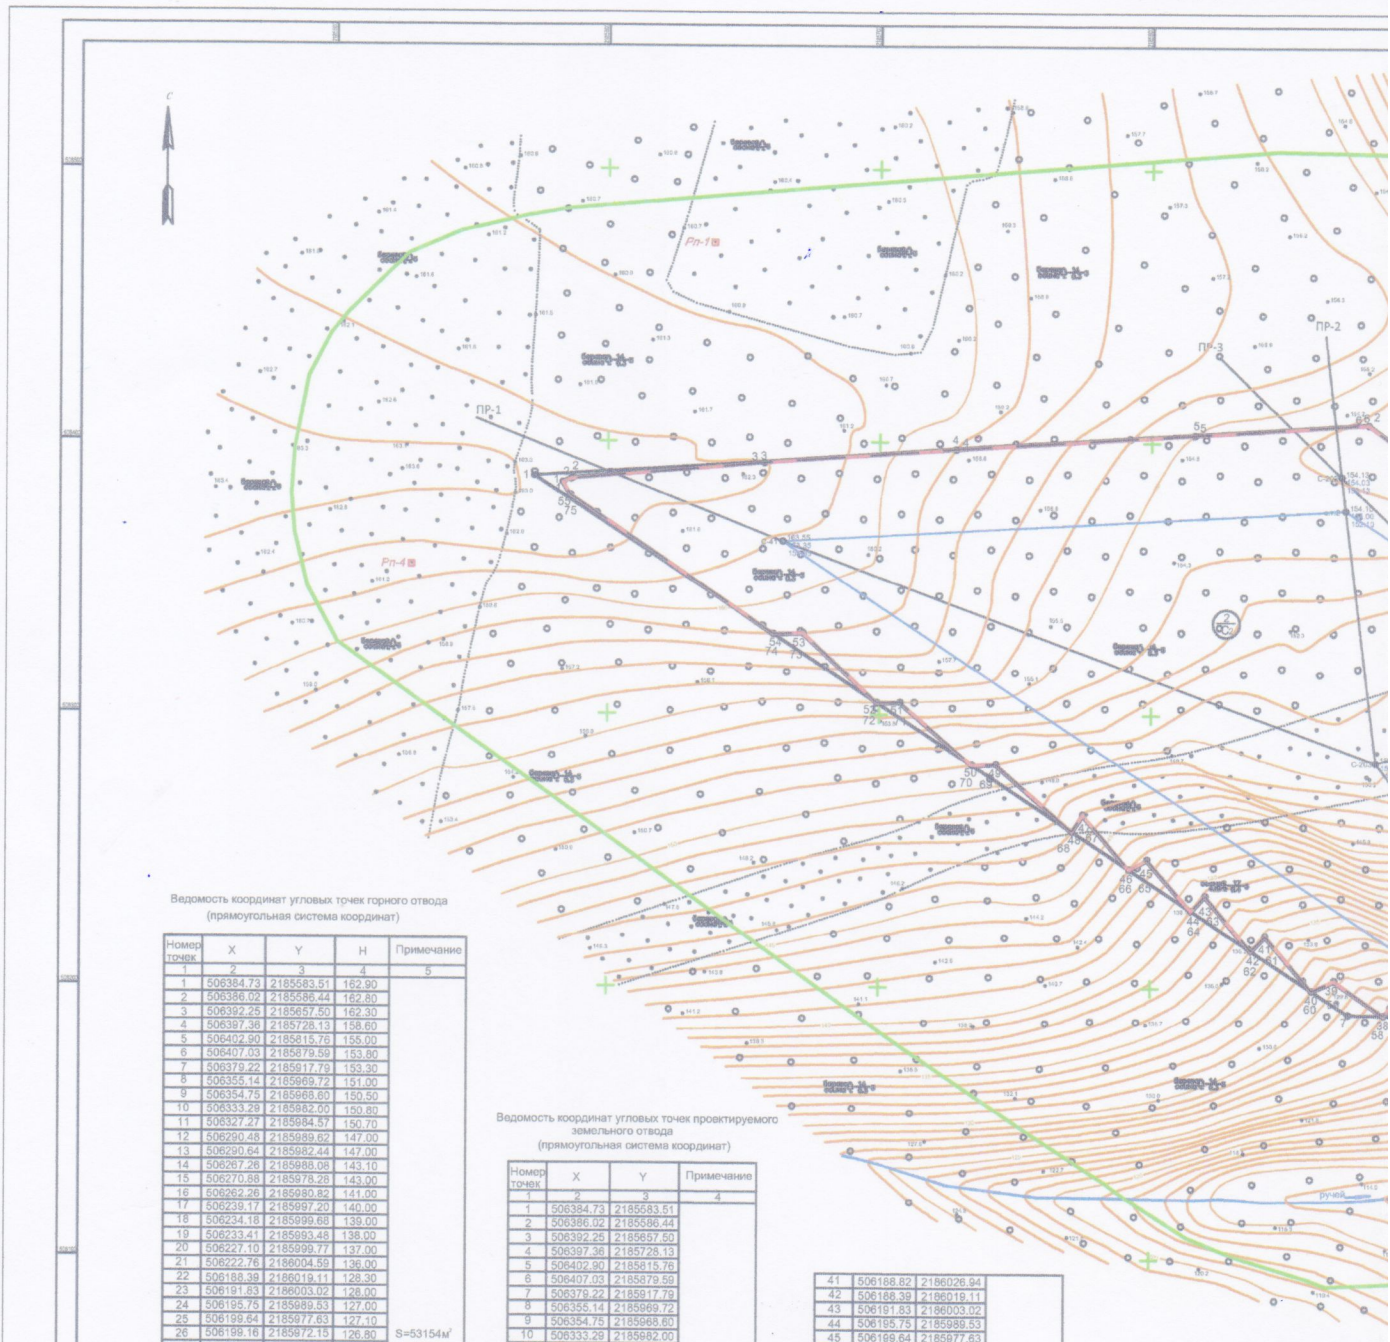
С

Рп-1

Рп-4

ПР-1

ПР-2

ПР-3

Ручей

Ведомость координат угловых точек горного отвода
(прямоугольная система координат)

| Номер точек | X | Y | H | Примечание |
|---|---|---|---|---|
| 1 | 2 | 3 | 4 | 5 |
| 1 | 506384.73 | 2185583.51 | 162.90 | |
| 2 | 506386.02 | 2185586.44 | 162.80 | |
| 3 | 506392.25 | 2185657.50 | 162.30 | |
| 4 | 506397.36 | 2185728.13 | 158.60 | |
| 5 | 506402.90 | 2185815.76 | 155.00 | |
| 6 | 506407.03 | 2185879.59 | 153.80 | |
| 7 | 506379.22 | 2185917.79 | 153.30 | |
| 8 | 506355.14 | 2185969.72 | 151.00 | |
| 9 | 506354.75 | 2185968.60 | 150.50 | |
| 10 | 506333.29 | 2185982.00 | 150.80 | |
| 11 | 506327.27 | 2185984.57 | 150.70 | |
| 12 | 506290.48 | 2185989.62 | 147.00 | |
| 13 | 506290.64 | 2185982.44 | 147.00 | |
| 14 | 506267.26 | 2185988.08 | 143.10 | |
| 15 | 506270.88 | 2185978.28 | 143.00 | |
| 16 | 506262.26 | 2185980.82 | 141.00 | |
| 17 | 506239.17 | 2185997.20 | 140.00 | |
| 18 | 506234.18 | 2185999.68 | 139.00 | |
| 19 | 506233.41 | 2185993.48 | 138.00 | |
| 20 | 506227.10 | 2185999.77 | 137.00 | |
| 21 | 506222.76 | 2186004.59 | 136.00 | |
| 22 | 506188.39 | 2186019.11 | 128.30 | |
| 23 | 506191.83 | 2186003.02 | 128.00 | |
| 24 | 506195.75 | 2185989.53 | 127.00 | |
| 25 | 506199.64 | 2185977.63 | 127.10 | |
| 26 | 506199.16 | 2185972.15 | 126.80 | S=53154м² |

Ведомость координат угловых точек проектируемого земельного отвода
(прямоугольная система координат)

| Номер точек | X | Y | Примечание |
|---|---|---|---|
| 1 | 2 | 3 | 4 |
| 1 | 506384.73 | 2185583.51 | |
| 2 | 506386.02 | 2185586.44 | |
| 3 | 506392.25 | 2185657.50 | |
| 4 | 506397.36 | 2185728.13 | |
| 5 | 506402.90 | 2185815.76 | |
| 6 | 506407.03 | 2185879.59 | |
| 7 | 506379.22 | 2185917.79 | |
| 8 | 506355.14 | 2185969.72 | |
| 9 | 506354.75 | 2185968.60 | |
| 10 | 506333.29 | 2185982.00 | |

| | | |
|---|---|---|
| 41 | 506188.82 | 2186026.94 |
| 42 | 506188.39 | 2186019.11 |
| 43 | 506191.83 | 2186003.02 |
| 44 | 506195.75 | 2185989.53 |
| 45 | 506199.64 | 2185977.63 |